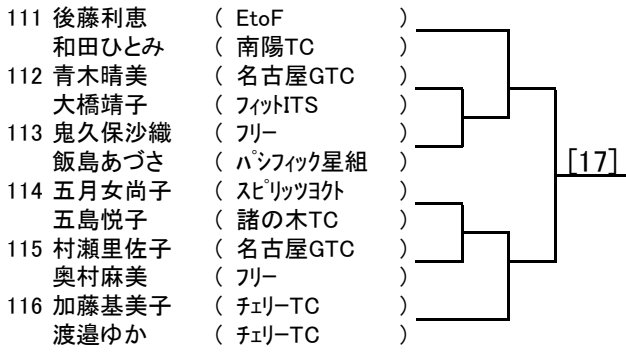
111 後藤利恵 ( EtoF )
和田ひとみ ( 南陽TC )
112 青木晴美 ( 名古屋GTC )
大橋靖子 ( ﾌｨｯﾄITS )
113 鬼久保沙織 ( ﾌﾘｰ )
飯島あづさ ( ﾊﾟｼﾌｨｯｸ星組 )
114 五月女尚子 ( ｽﾋﾟﾘｯﾂﾖｸﾄ )
五島悦子 ( 諸の木TC )
115 村瀬里佐子 ( 名古屋GTC )
奥村麻美 ( ﾌﾘｰ )
116 加藤基美子 ( ﾁｪﾘｰTC )
渡邉ゆか ( ﾁｪﾘｰTC )

[17]